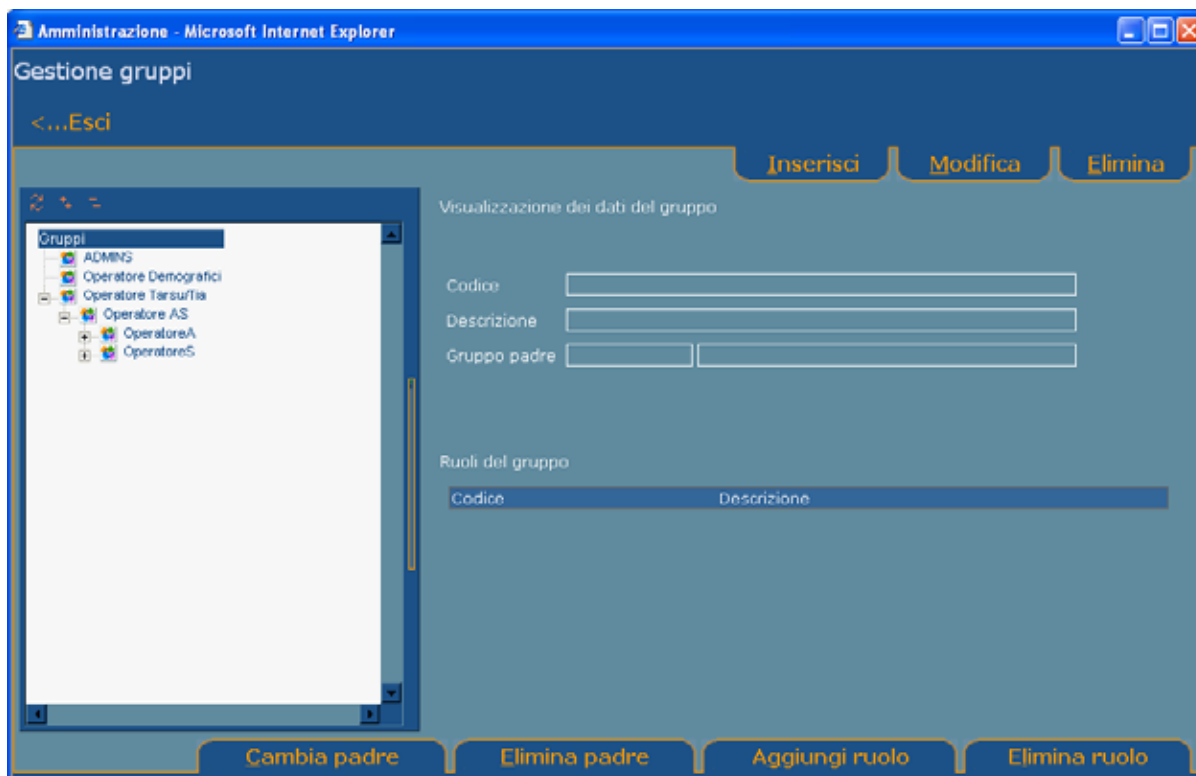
Amministrazione - Microsoft Internet Explorer

Gestione gruppi

<...Esci

Inserisci | Modifica | Elimina

Gruppi
ADMINS
Operatore Demografici
Operatore Tarsu/Tia
Operatore AS
OperatoreA
OperatoreS

Visualizzazione dei dati del gruppo

Codice
Descrizione
Gruppo padre

Ruoli del gruppo

| Codice | Descrizione |
|---|---|

Cambia padre | Elimina padre | Aggiungi ruolo | Elimina ruolo